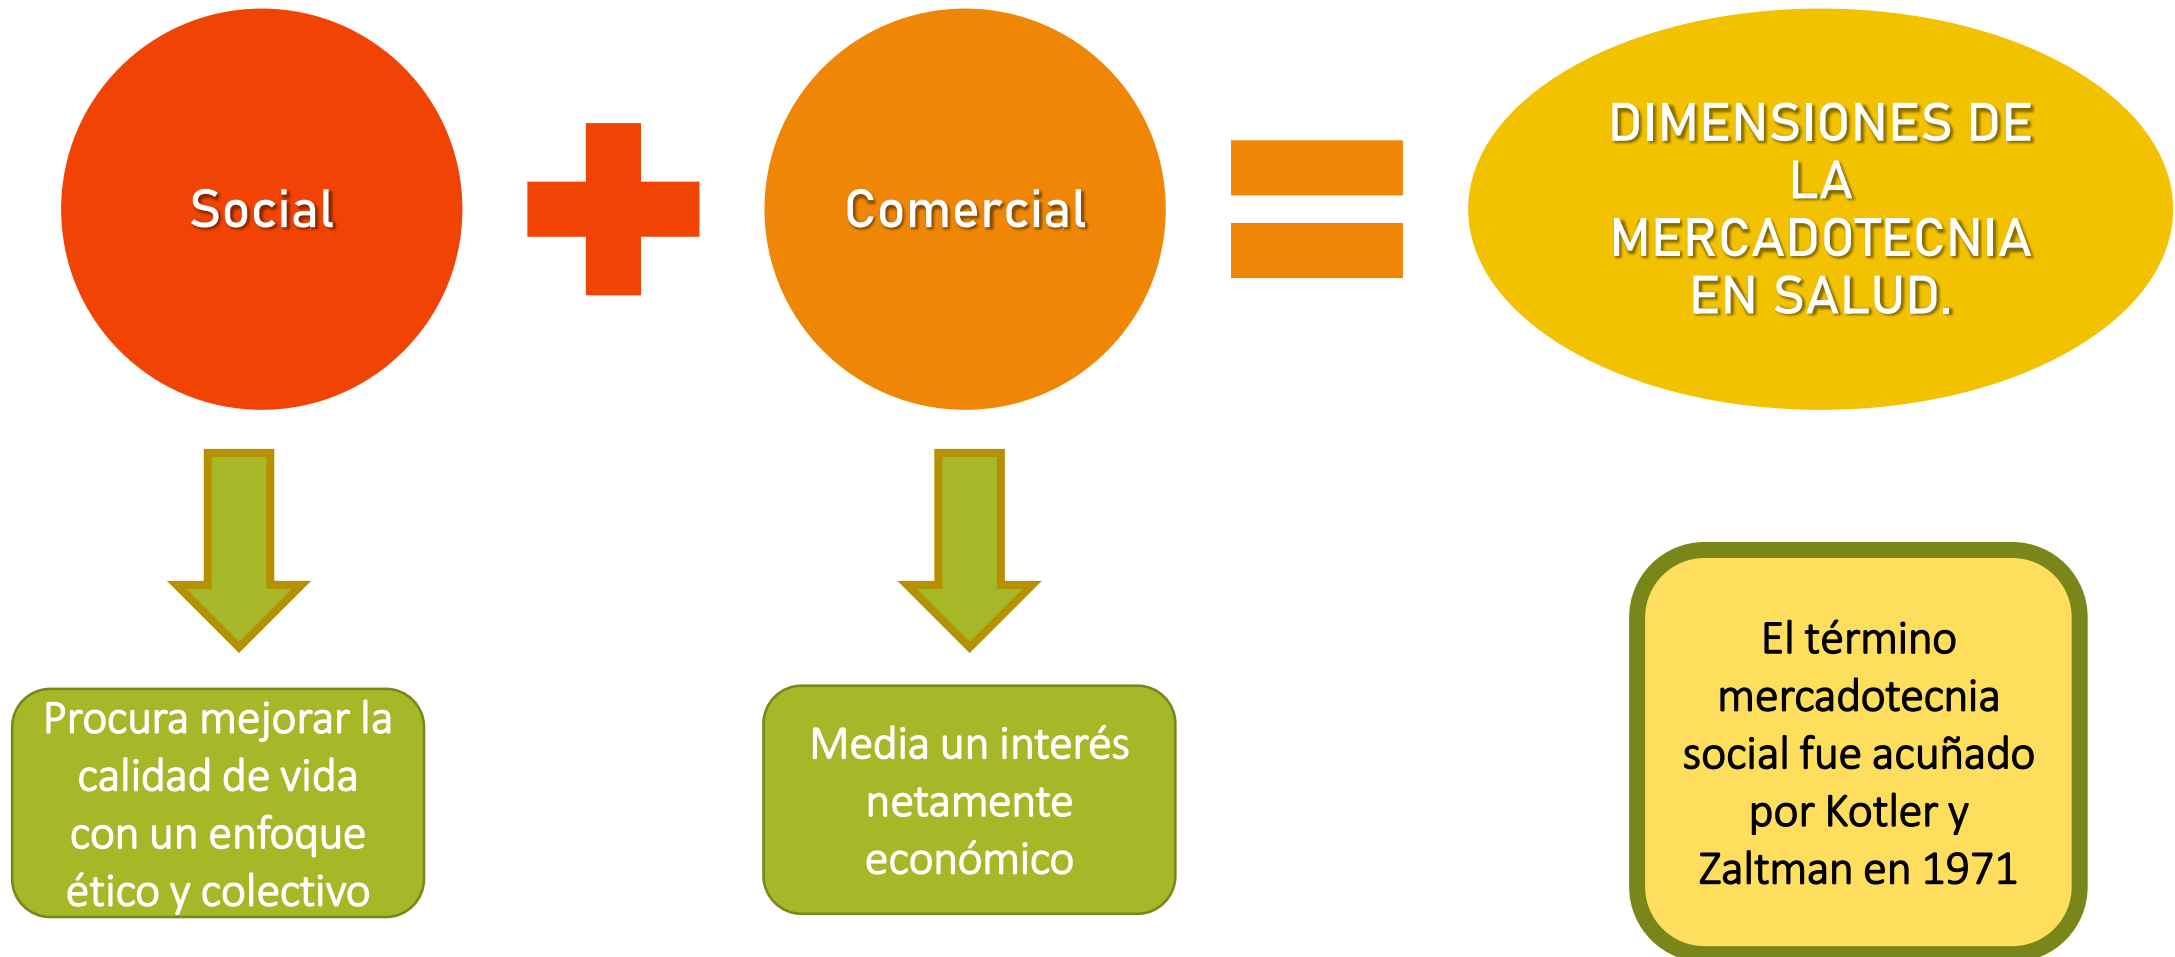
Social

Comercial

DIMENSIONES DE LA MERCADOTECNIA EN SALUD.

Procura mejorar la calidad de vida con un enfoque ético y colectivo

Media un interés netamente económico

El término mercadotecnia social fue acuñado por Kotler y Zaltman en 1971